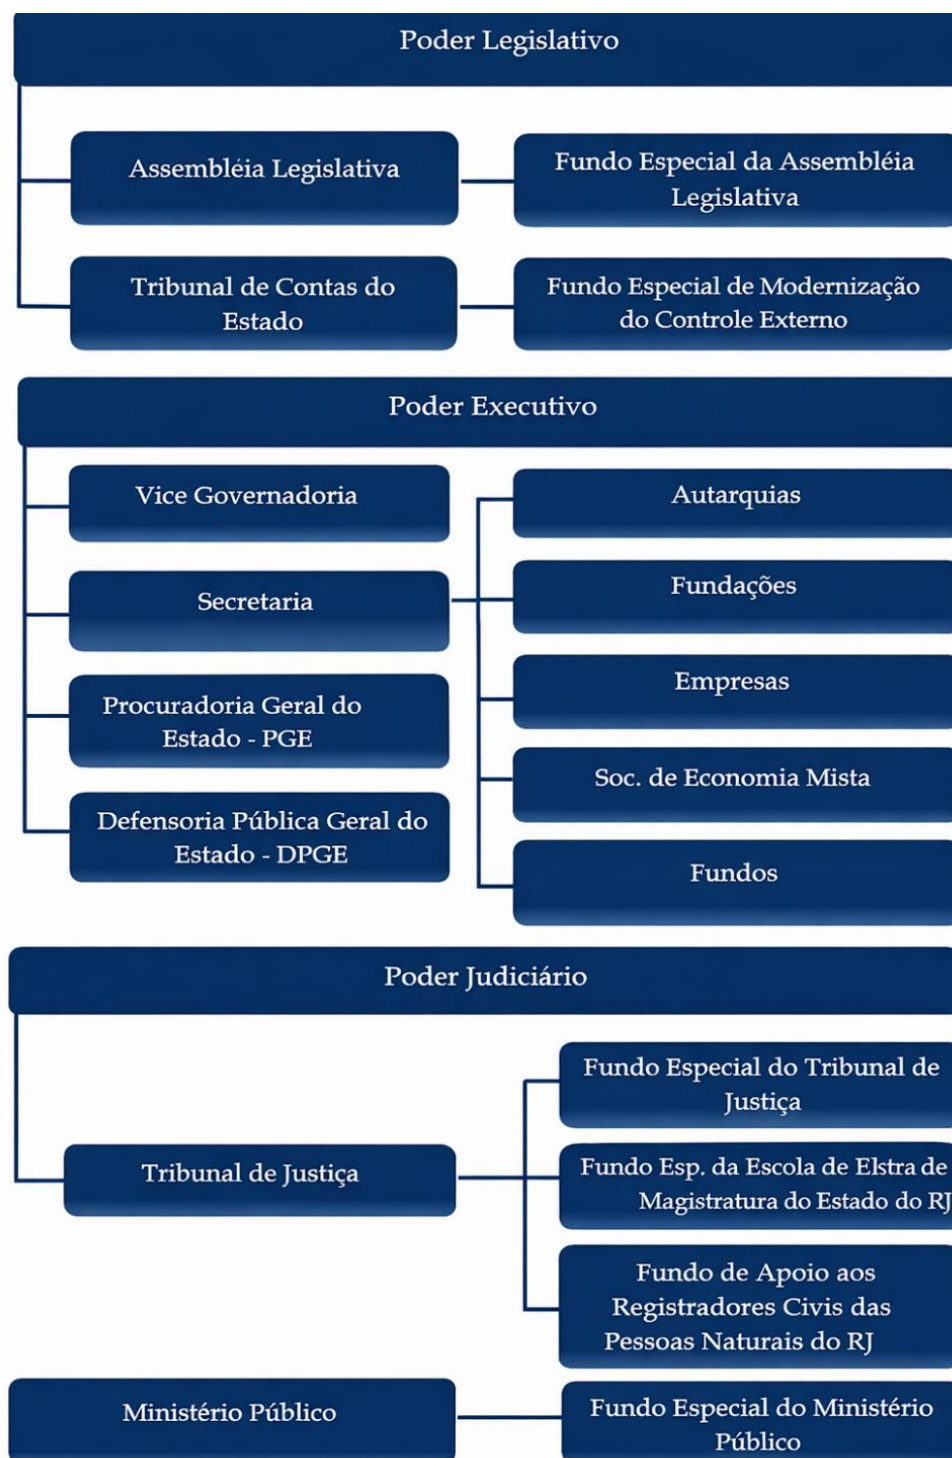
Poder Legislativo

Assembléia Legislativa

Fundo Especial da Assembléia Legislativa

Tribunal de Contas do Estado

Fundo Especial de Modernização do Controle Externo

Poder Executivo

Vice Governadoria

Secretaria

Procuradoria Geral do Estado - PGE

Defensoria Pública Geral do Estado - DPGE

Autarquias

Fundações

Empresas

Soc. de Economia Mista

Fundos

Poder Judiciário

Tribunal de Justiça

Fundo Especial do Tribunal de Justiça

Fundo Esp. da Escola de Elstra de Magistratura do Estado do RJ

Fundo de Apoio aos Registradores Civis das Pessoas Naturais do RJ

Ministério Público

Fundo Especial do Ministério Público